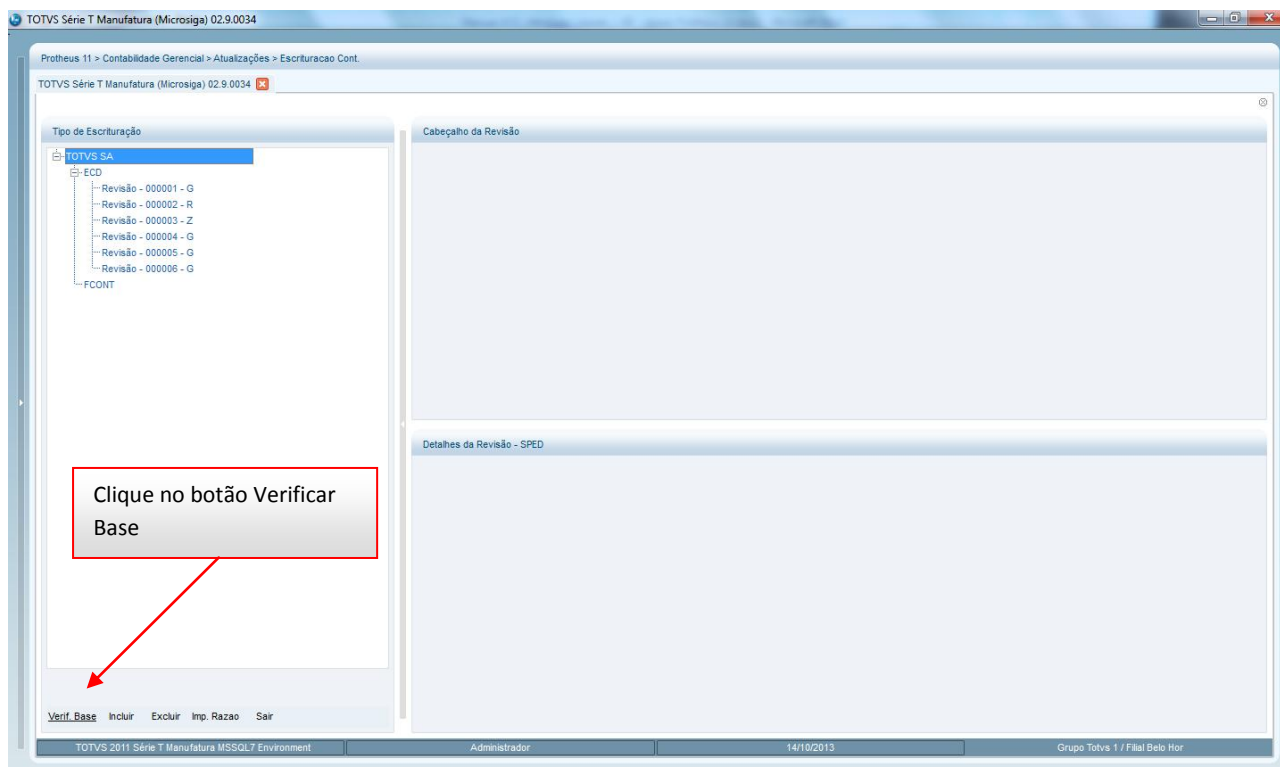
TOTVS Série T Manufatura (Microsiga) 02.9.0034

Protheus 11 > Contabilidade Gerencial > Atualizações > Escrituracao Cont.

TOTVS Série T Manufatura (Microsiga) 02.9.0034

Tipo de Escrituração

TOTVS SA
ECD
Revisão - 000001 - G
Revisão - 000002 - R
Revisão - 000003 - Z
Revisão - 000004 - G
Revisão - 000005 - G
Revisão - 000006 - G
FCONT

Cabeçalho da Revisão

Detalhes da Revisão - SPED

Clique no botão Verificar Base

Verif. Base Incluir Excluir Imp. Razao Sair

TOTVS 2011 Série T Manufatura MSSQL7 Environment | Administrador | 14/10/2013 | Grupo Totvs 1 / Filial Belo Hor